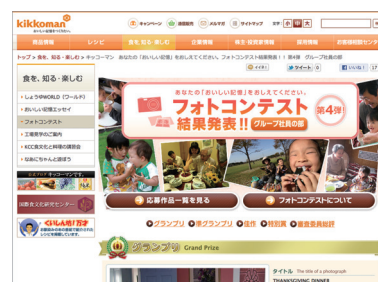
kikkoman
キャンペーン 通販販売 メルマガ サイトマップ 文字 小 中 大
商品情報 レシピ 食を、知る・楽しむ 企業情報 株主・投資家情報 採用情報 お客様相談センター
トップ > 食を、知る・楽しむ > キッコーマン あなたの「おいしい記憶」をおしえてください。フォトコンテスト結果発表！ 第4弾 グループ社員の部
食を、知る・楽しむ
しょうゆWORLD（ワールド）
おいしい記憶エッセイ
フォトコンテスト
工場見学のご案内
KCC食文化と料理の講習会
なぁにちゃんと遊ぼう
キッコーマンです
国際食文化研究センター
くいしん坊！万才
あなたの「おいしい記憶」をおしえてください。
フォトコンテスト
結果発表!!
第4弾
グループ社員の部
応募作品一覧を見る
フォトコンテストについて
グランプリ 準グランプリ 佳作 特別賞 審査員講評
グランプリ Grand Prize
タイトル The title of a photograph
THANKSGIVING DINNER